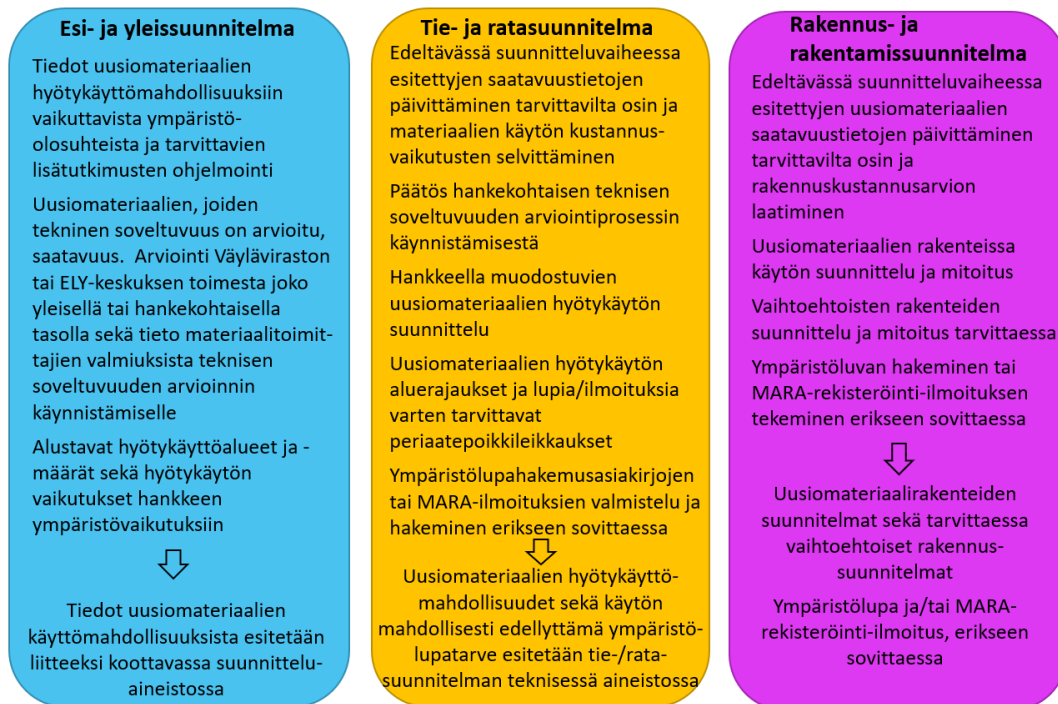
Esi- ja yleissuunnitelma

Tiedot uusiomateriaalien hyötykäyttömahdollisuuksiin vaikuttavista ympäristöolosuhteista ja tarvittavien lisätutkimusten ohjelmointi

Uusiomateriaalien, joiden tekninen soveltuvuus on arvioitu, saatavuus. Arviointi Väyläviraston tai ELY-keskuksen toimesta joko yleisellä tai hankekohtaisella tasolla sekä tieto materiaalitoimittajien valmiuksista teknisen soveltuvuuden arvioinnin käynnistämiselle

Alustavat hyötykäyttöalueet ja -määrät sekä hyötykäytön vaikutukset hankkeen ympäristövaikutuksiin

Tiedot uusiomateriaalien käyttömahdollisuuksista esitetään liitteeksi koottavassa suunnitteluaineistossa

Tie- ja ratasuunnitelma

Edeltävässä suunnitteluvaiheessa esitettyjen saatavuustietojen päivittäminen tarvittavilta osin ja materiaalien käytön kustannusvaikutusten selvittäminen

Päätös hankekohtaisen teknisen soveltuvuuden arviointiprosessin käynnistämisestä

Hankkeella muodostuvien uusiomateriaalien hyötykäytön suunnittelu

Uusiomateriaalien hyötykäytön aluerajaukset ja lupia/ilmoituksia varten tarvittavat periaatepoikkileikkaukset

Ympäristölupahakemusasiakirjojen tai MARA-ilmoituksien valmistelu ja hakeminen erikseen sovittaessa

Uusiomateriaalien hyötykäyttömahdollisuudet sekä käytön mahdollisesti edellyttämä ympäristölupatarve esitetään tie-/ratasuunnitelman teknisessä aineistossa

Rakennus- ja rakentamissuunnitelma

Edeltävässä suunnitteluvaiheessa esitettyjen uusiomateriaalien saatavuustietojen päivittäminen tarvittavilta osin ja rakennuskustannusarvion laatiminen

Uusiomateriaalien rakenteissa käytön suunnittelu ja mitoitus

Vaihtoehtoisten rakenteiden suunnittelu ja mitoitus tarvittaessa

Ympäristöluvan hakeminen tai MARA-rekisteröinti-ilmoituksen tekeminen erikseen sovittaessa

Uusiomateriaalirakenteiden suunnitelmat sekä tarvittaessa vaihtoehtoiset rakennussuunnitelmat

Ympäristölupa ja/tai MARA-rekisteröinti-ilmoitus, erikseen sovittaessa